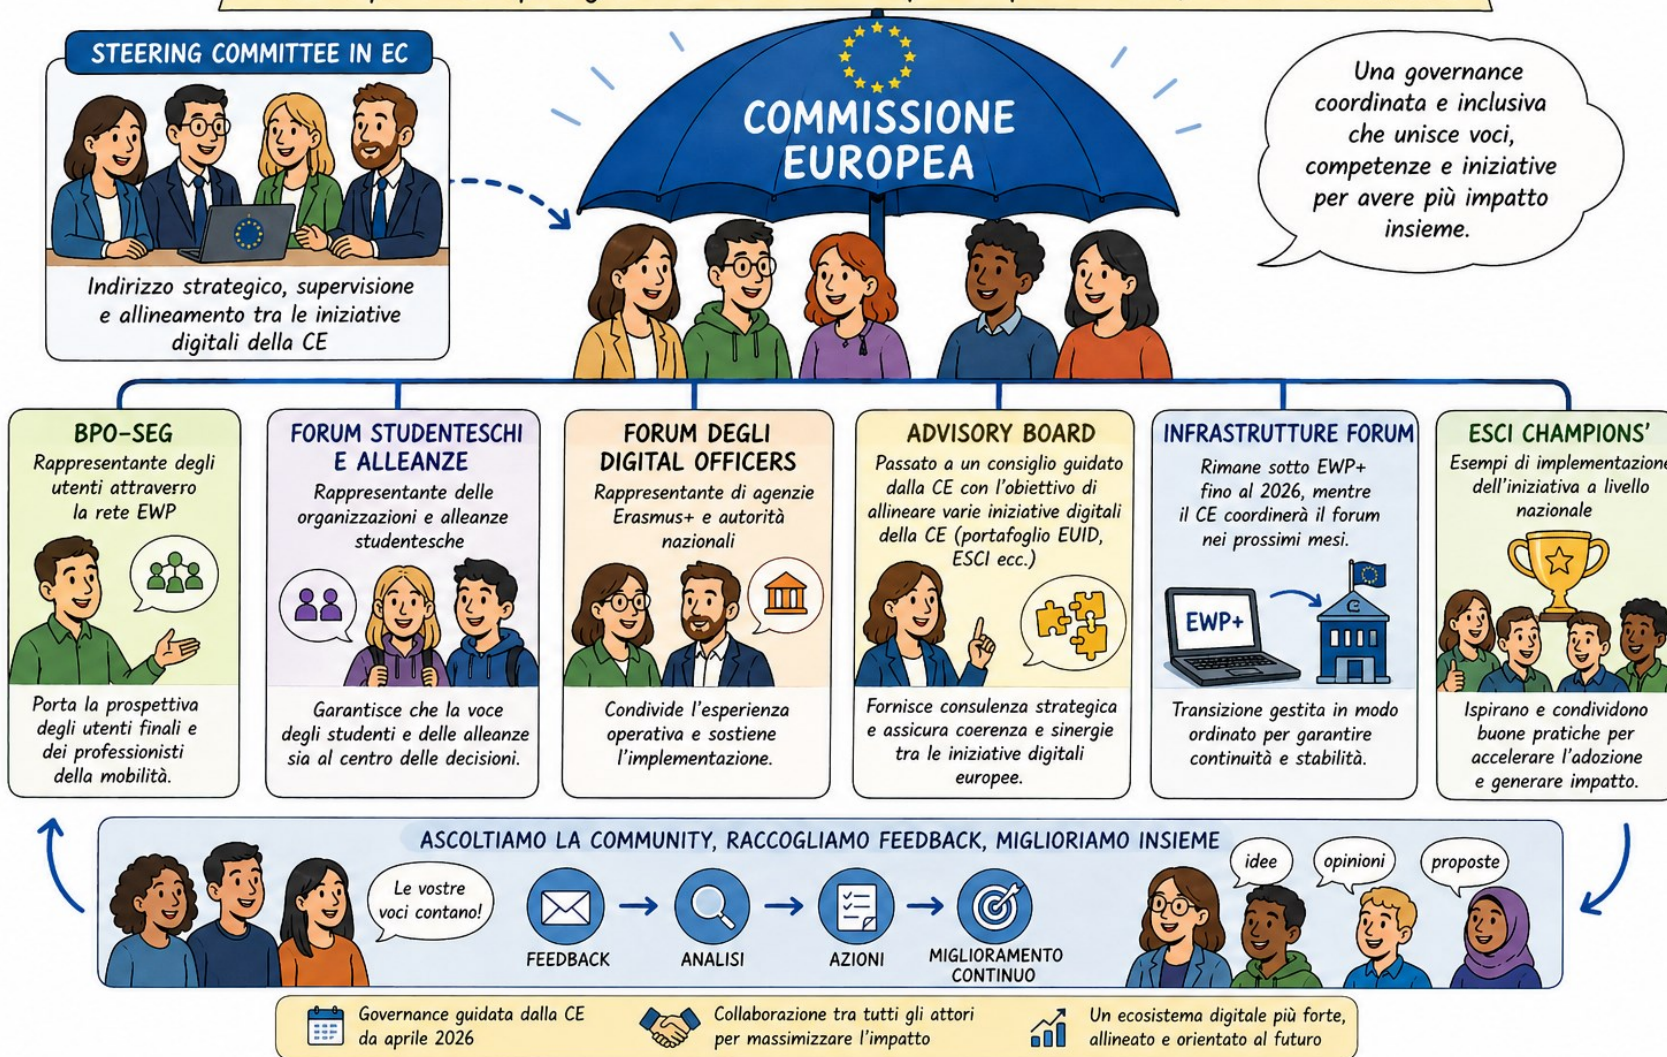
STEERING COMMITTEE IN EC

Indirizzo strategico, supervisione e allineamento tra le iniziative digitali della CE

COMMISSIONE EUROPEA

Una governance coordinata e inclusiva che unisce voci, competenze e iniziative per avere più impatto insieme.

BPO-SEG
Rappresentante degli utenti attraverro la rete EWP
Porta la prospettiva degli utenti finali e dei professionisti della mobilità.

FORUM STUDENTESCHI E ALLEANZE
Rappresentante delle organizzazioni e alleanze studentesche
Garantisce che la voce degli studenti e delle alleanze sia al centro delle decisioni.

FORUM DEGLI DIGITAL OFFICERS
Rappresentante di agenzie Erasmus+ e autorità nazionali
Condivide l'esperienza operativa e sostiene l'implementazione.

ADVISORY BOARD
Passato a un consiglio guidato dalla CE con l'obiettivo di allineare varie iniziative digitali della CE (portafoglio EUID, ESCI ecc.)
Fornisce consulenza strategica e assicura coerenza e sinergie tra le iniziative digitali europee.

INFRASTRUTTURE FORUM
Rimane sotto EWP+ fino al 2026, mentre il CE coordinerà il forum nei prossimi mesi.
EWP+
Transizione gestita in modo ordinato per garantire continuità e stabilità.

ESCI CHAMPIONS'
Esempi di implementazione dell'iniziativa a livello nazionale
Ispirano e condividono buone pratiche per accelerare l'adozione e generare impatto.

ASCOLTIAMO LA COMMUNITY, RACCOGLIAMO FEEDBACK, MIGLIORIAMO INSIEME
Le vostre voci contano!
FEEDBACK → ANALISI → AZIONI → MIGLIORAMENTO CONTINUO
idee
opinioni
proposte

Governance guidata dalla CE da aprile 2026
Collaborazione tra tutti gli attori per massimizzare l'impatto
Un ecosistema digitale più forte, allineato e orientato al futuro